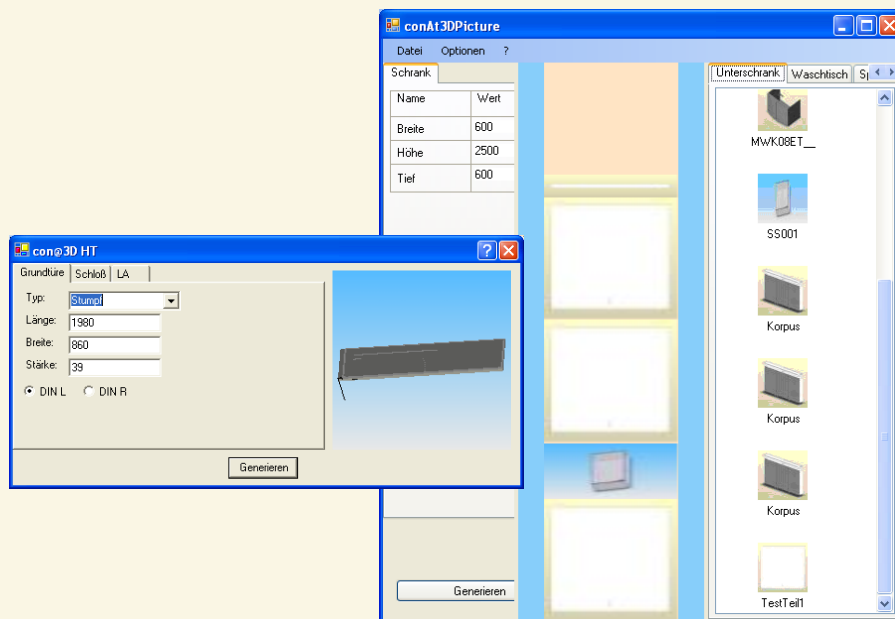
conAt3DPicture

Datei Optionen ?

Schrank

| Name | Wert |
|---|---|
| Breite | 600 |
| Höhe | 2500 |
| Tief | 600 |

Generieren

Unterschrank Waschtisch Sp

MWK08ET__

SS001

Korpus

Korpus

Korpus

TestTeil1

con@3D HT

Grundtüre Schloß LA

Typ: Stumpf

Länge: 1980

Breite: 860

Stärke: 39

DIN L DIN R

Generieren